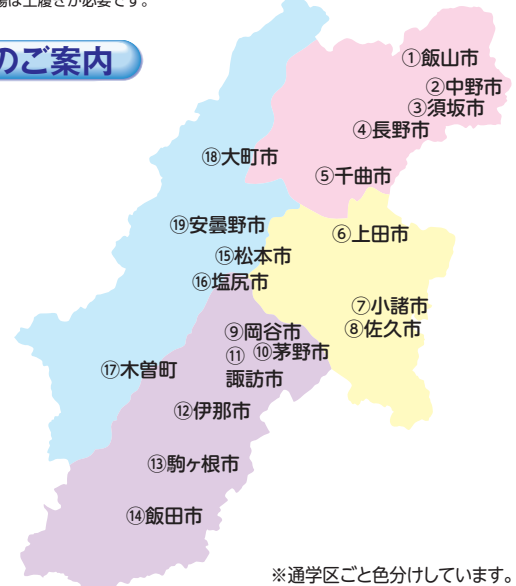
場は上履きが必要です。

のご案内

①飯山市
②中野市
③須坂市
④長野市
⑤千曲市
⑥上田市
⑦小諸市
⑧佐久市
⑨岡谷市
⑩茅野市
⑪諏訪市
⑫伊那市
⑬駒ヶ根市
⑭飯田市
⑮松本市
⑯塩尻市
⑰木曽町
⑱大町市
⑲安曇野市

※通学区ごと色分けしています。